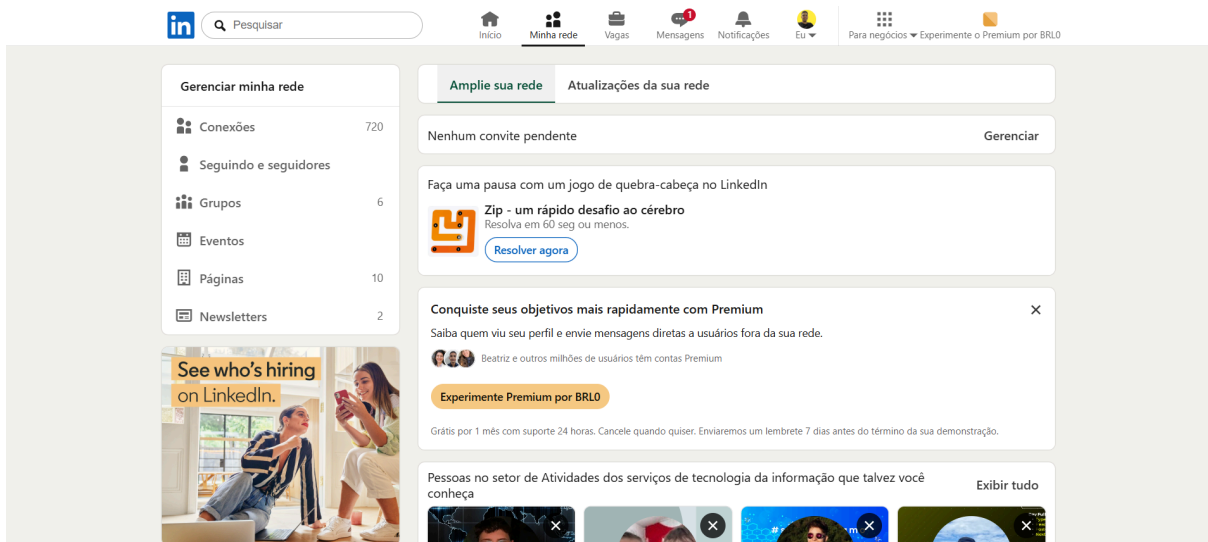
in Pesquisar

Início Minha rede Vagas 1 Mensagens Notificações Eu Para negócios Experimente o Premium por BRL0

Gerenciar minha rede

Conexões 720

Seguindo e seguidores

Grupos 6

Eventos

Páginas 10

Newsletters 2

See who's hiring on LinkedIn.

Amplie sua rede Atualizações da sua rede

Nenhum convite pendente Gerenciar

Faça uma pausa com um jogo de quebra-cabeça no LinkedIn

Zip - um rápido desafio ao cérebro
Resolva em 60 seg ou menos.
Resolver agora

Conquiste seus objetivos mais rapidamente com Premium

Saiba quem viu seu perfil e envie mensagens diretas a usuários fora da sua rede.

Beatriz e outros milhões de usuários têm contas Premium

Experimente Premium por BRL0

Grátis por 1 mês com suporte 24 horas. Cancele quando quiser. Enviaremos um lembrete 7 dias antes do término da sua demonstração.

Pessoas no setor de Atividades dos serviços de tecnologia da informação que talvez você conheça

Exibir tudo